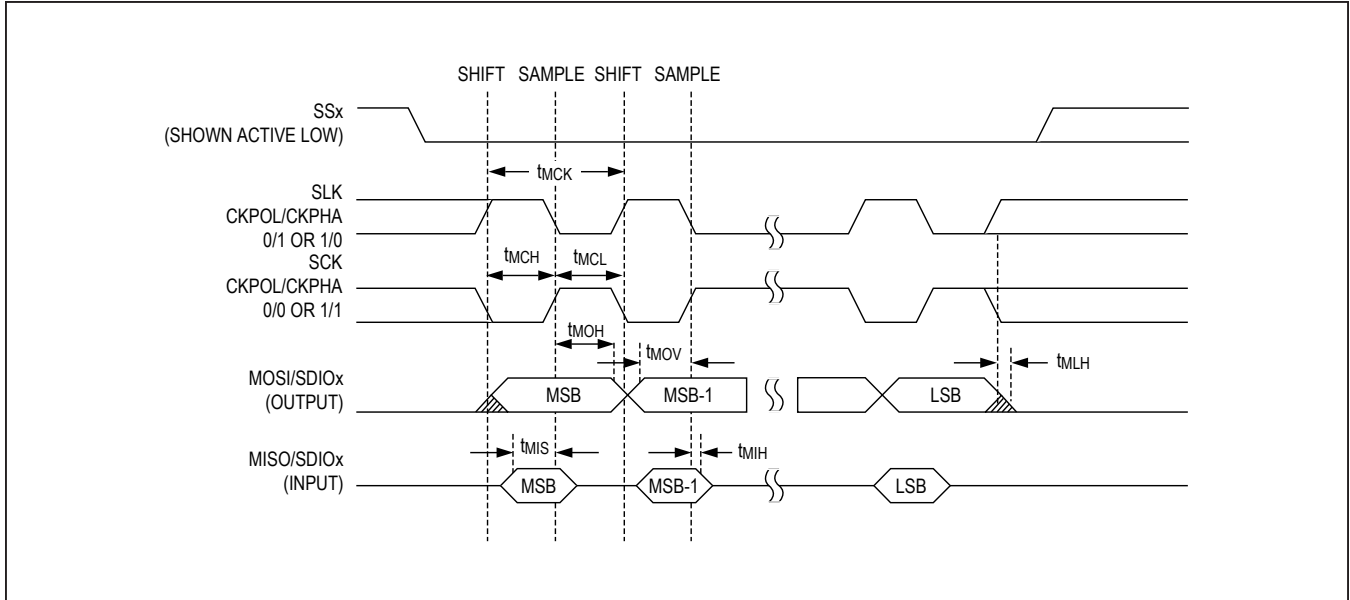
SHIFT SAMPLE SHIFT SAMPLE

SSx
(SHOWN ACTIVE LOW)

$t_{MCK}$

SLK
CKPOL/CKPHA
0/1 OR 1/0

$t_{MCH}$ $t_{MCL}$

SCK
CKPOL/CKPHA
0/0 OR 1/1

$t_{MOH}$

$t_{MOV}$

$t_{MLH}$

MOSI/SDIOx
(OUTPUT)

MSB MSB-1 LSB

$t_{MIS}$

$t_{MIH}$

MISO/SDIOx
(INPUT)

MSB MSB-1 LSB